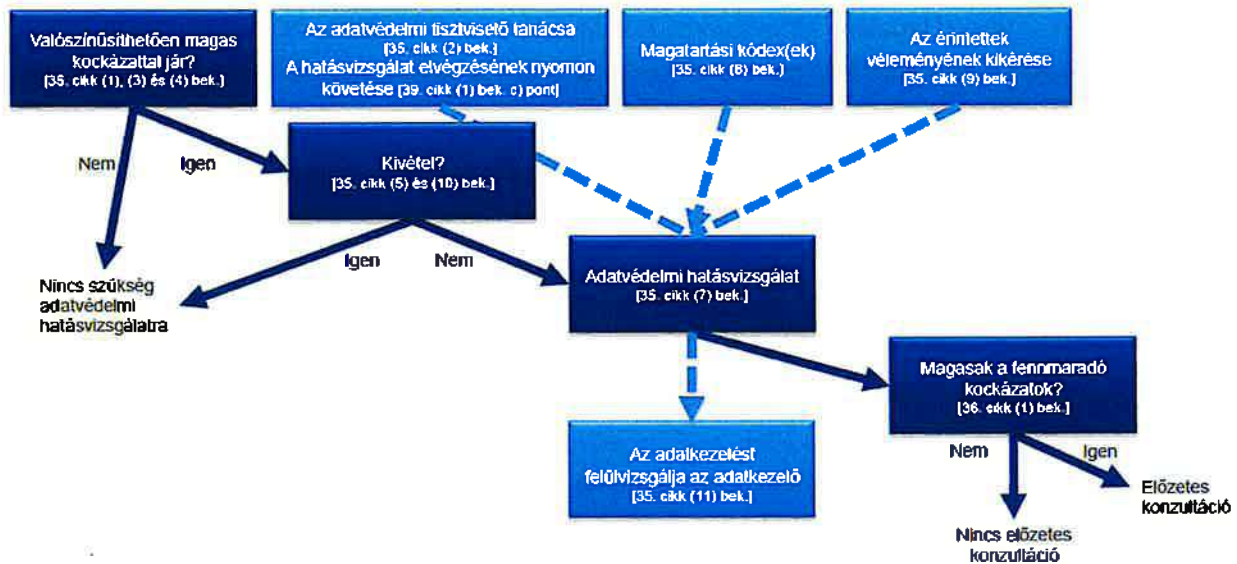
Valószínűsíthetően magas kockázattal jár?
[35. cikk (1), (3) és (4) bek.]

Az adatvédelmi tisztviselő tanácsa
[35. cikk (2) bek.]
A hatásvizsgálat elvégzésének nyomon követése [39. cikk (1) bek. c) pont]

Magatartási kódex(ek)
[35. cikk (8) bek.]

Az érintettek véleményének kikérése
[35. cikk (9) bek.]

Nem

Igen

Kivétel?
[35. cikk (5) és (10) bek.]

Nincs szükség adatvédelmi hatásvizsgálatra

Igen

Nem

Adatvédelmi hatásvizsgálat
[35. cikk (7) bek.]

Magasak a fennmaradó kockázatok?
[36. cikk (1) bek.]

Az adatkezelést felülvizsgálja az adatkezelő
[35. cikk (11) bek.]

Nem

Igen

Előzetes konzultáció

Nincs előzetes konzultáció